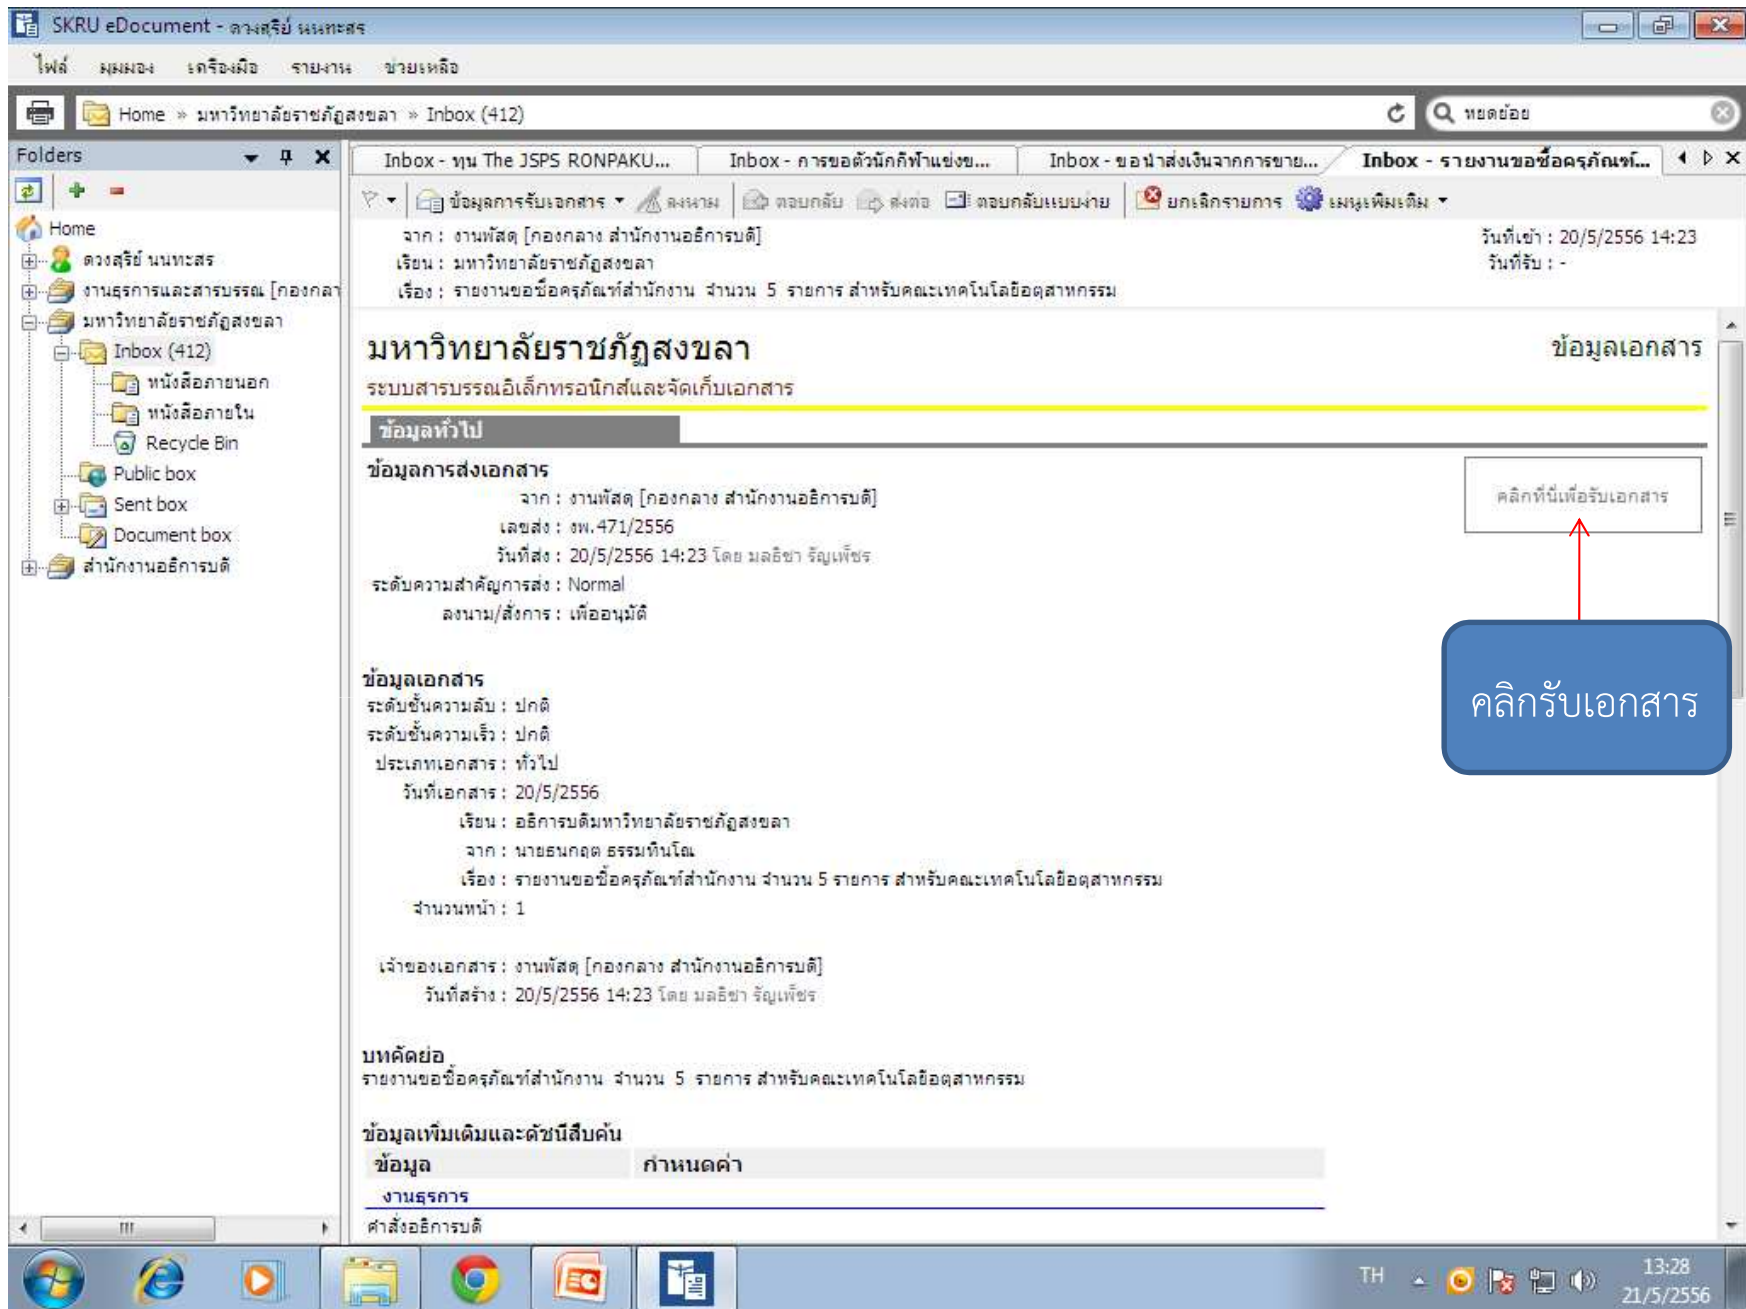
SKRU eDocument - ดวงสุรีย์ นนทะสร

ไฟล์ มุมมอง เครื่องมือ รายงาน ช่วยเหลือ

Home » มหาวิทยาลัยราชภัฏสงขลา » Inbox (412)

หยดย้อย

Folders

Home
ดวงสุรีย์ นนทะสร
งานธุรการและสารบรรณ [กองกลา
มหาวิทยาลัยราชภัฏสงขลา
Inbox (412)
หนังสือภายนอก
หนังสือภายใน
Recycle Bin
Public box
Sent box
Document box
สำนักงานอธิการบดี

Inbox - ทุน The JSPS RONPAKU...
Inbox - การขอตัวนักกีฬาแข่งข...
Inbox - ขอนำส่งเงินจากการขาย...
Inbox - รายงานขอซื้อครุภัณฑ์...

ข้อมูลการรับเอกสาร ลงนาม ตอบกลับ ส่งต่อ ตอบกลับแบบง่าย ยกเลิกรายการ เมนูเพิ่มเติม

จาก : งานพัสดุ [กองกลาง สำนักงานอธิการบดี]
เรียน : มหาวิทยาลัยราชภัฏสงขลา
เรื่อง : รายงานขอซื้อครุภัณฑ์สำนักงาน จำนวน 5 รายการ สำหรับคณะเทคโนโลยีอุตสาหกรรม

วันที่เข้า : 20/5/2556 14:23
วันที่รับ : -

มหาวิทยาลัยราชภัฏสงขลา
ข้อมูลเอกสาร
ระบบสารบรรณอิเล็กทรอนิกส์และจัดเก็บเอกสาร

ข้อมูลทั่วไป

ข้อมูลการส่งเอกสาร
จาก : งานพัสดุ [กองกลาง สำนักงานอธิการบดี]
เลขส่ง : งพ.471/2556
วันที่ส่ง : 20/5/2556 14:23 โดย มลธิชา รัญเพ็ชร
ระดับความสำคัญการส่ง : Normal
ลงนาม/สั่งการ : เพื่ออนุมัติ

คลิกที่นี่เพื่อรับเอกสาร

คลิกรับเอกสาร

ข้อมูลเอกสาร
ระดับชั้นความลับ : ปกติ
ระดับชั้นความเร็ว : ปกติ
ประเภทเอกสาร : ทั่วไป
วันที่เอกสาร : 20/5/2556
เรียน : อธิการบดีมหาวิทยาลัยราชภัฏสงขลา
จาก : นายธนกฤต ธรรมทินโณ
เรื่อง : รายงานขอซื้อครุภัณฑ์สำนักงาน จำนวน 5 รายการ สำหรับคณะเทคโนโลยีอุตสาหกรรม
จำนวนหน้า : 1

เจ้าของเอกสาร : งานพัสดุ [กองกลาง สำนักงานอธิการบดี]
วันที่สร้าง : 20/5/2556 14:23 โดย มลธิชา รัญเพ็ชร

บทคัดย่อ
รายงานขอซื้อครุภัณฑ์สำนักงาน จำนวน 5 รายการ สำหรับคณะเทคโนโลยีอุตสาหกรรม

ข้อมูลเพิ่มเติมและดัชนีสืบค้น

| ข้อมูล | กำหนดค่า |
|---|---|
| งานธุรการ | |
| คำสั่งอธิการบดี | |

TH 13:28 21/5/2556